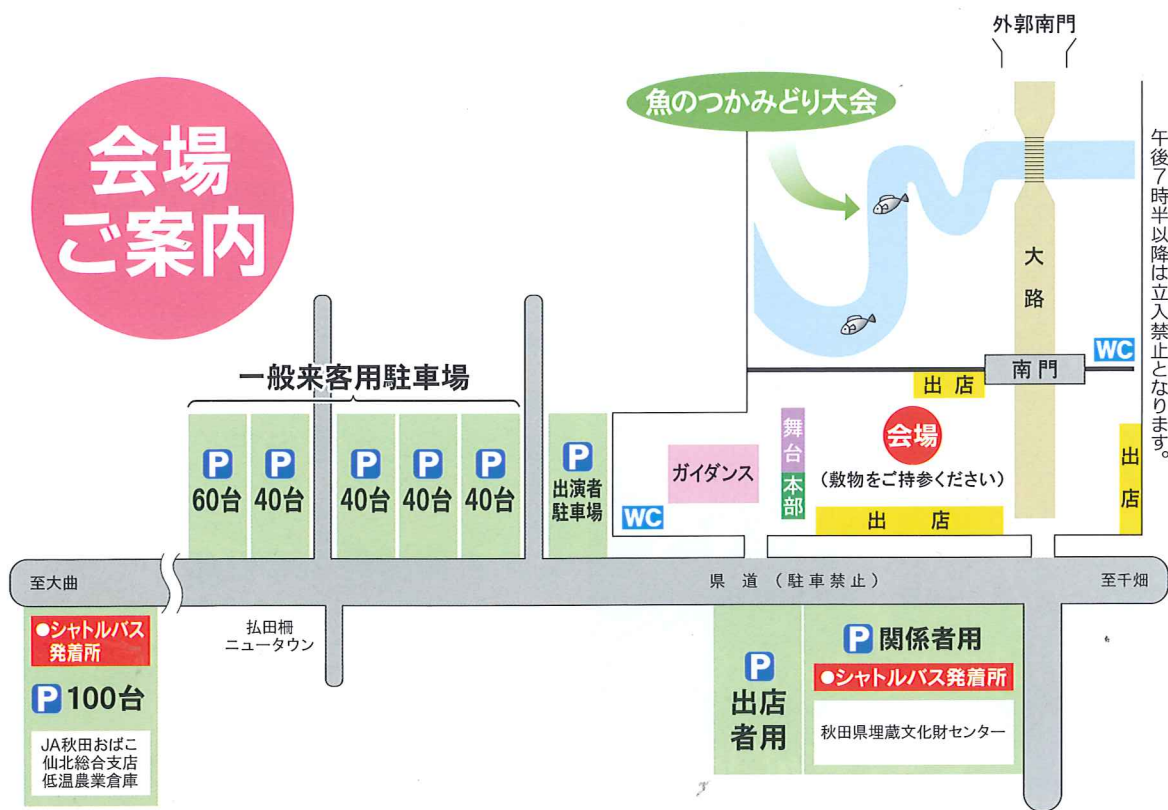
会場
ご案内

外郭南門

魚のつかみどり大会

午後7時半以降は立入禁止となります。

大路

WC

南門

出店

一般来客用駐車場

P 60台
P 40台
P 40台
P 40台
P 40台

P 出演者駐車場

ガイダンス

舞台

本部

会場
(敷物をご持参ください)

出店

出店

WC

至大曲

県道(駐車禁止)

至千畑

●シャトルバス発着所
P 100台
JA秋田おばこ
仙北総合支店
低温農業倉庫

払田柵
ニュータウン

P 出店者用

P 関係者用
●シャトルバス発着所
秋田県埋蔵文化財センター